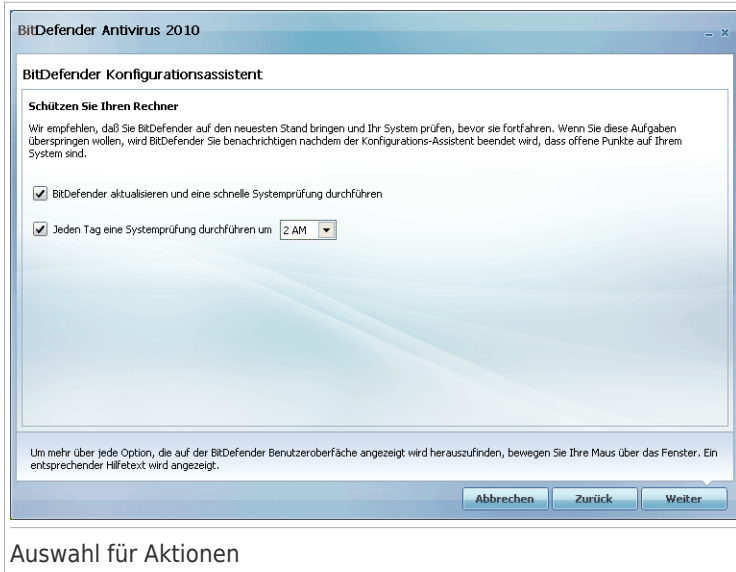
BitDefender Antivirus 2010

BitDefender Konfigurationsassistent

Schützen Sie Ihren Rechner

Wir empfehlen, daß Sie BitDefender auf den neuesten Stand bringen und Ihr System prüfen, bevor sie fortfahren. Wenn Sie diese Aufgaben überspringen wollen, wird BitDefender Sie benachrichtigen nachdem der Konfigurations-Assistent beendet wird, dass offene Punkte auf Ihrem System sind.

BitDefender aktualisieren und eine schnelle Systemprüfung durchführen

Jeden Tag eine Systemprüfung durchführen um 2 AM

Um mehr über jede Option, die auf der BitDefender Benutzeroberfäche angezeigt wird herauszufinden, bewegen Sie Ihre Maus über das Fenster. Ein entsprechender Hilfetext wird angezeigt.

Abbrechen Zurück Weiter

Auswahl für Aktionen